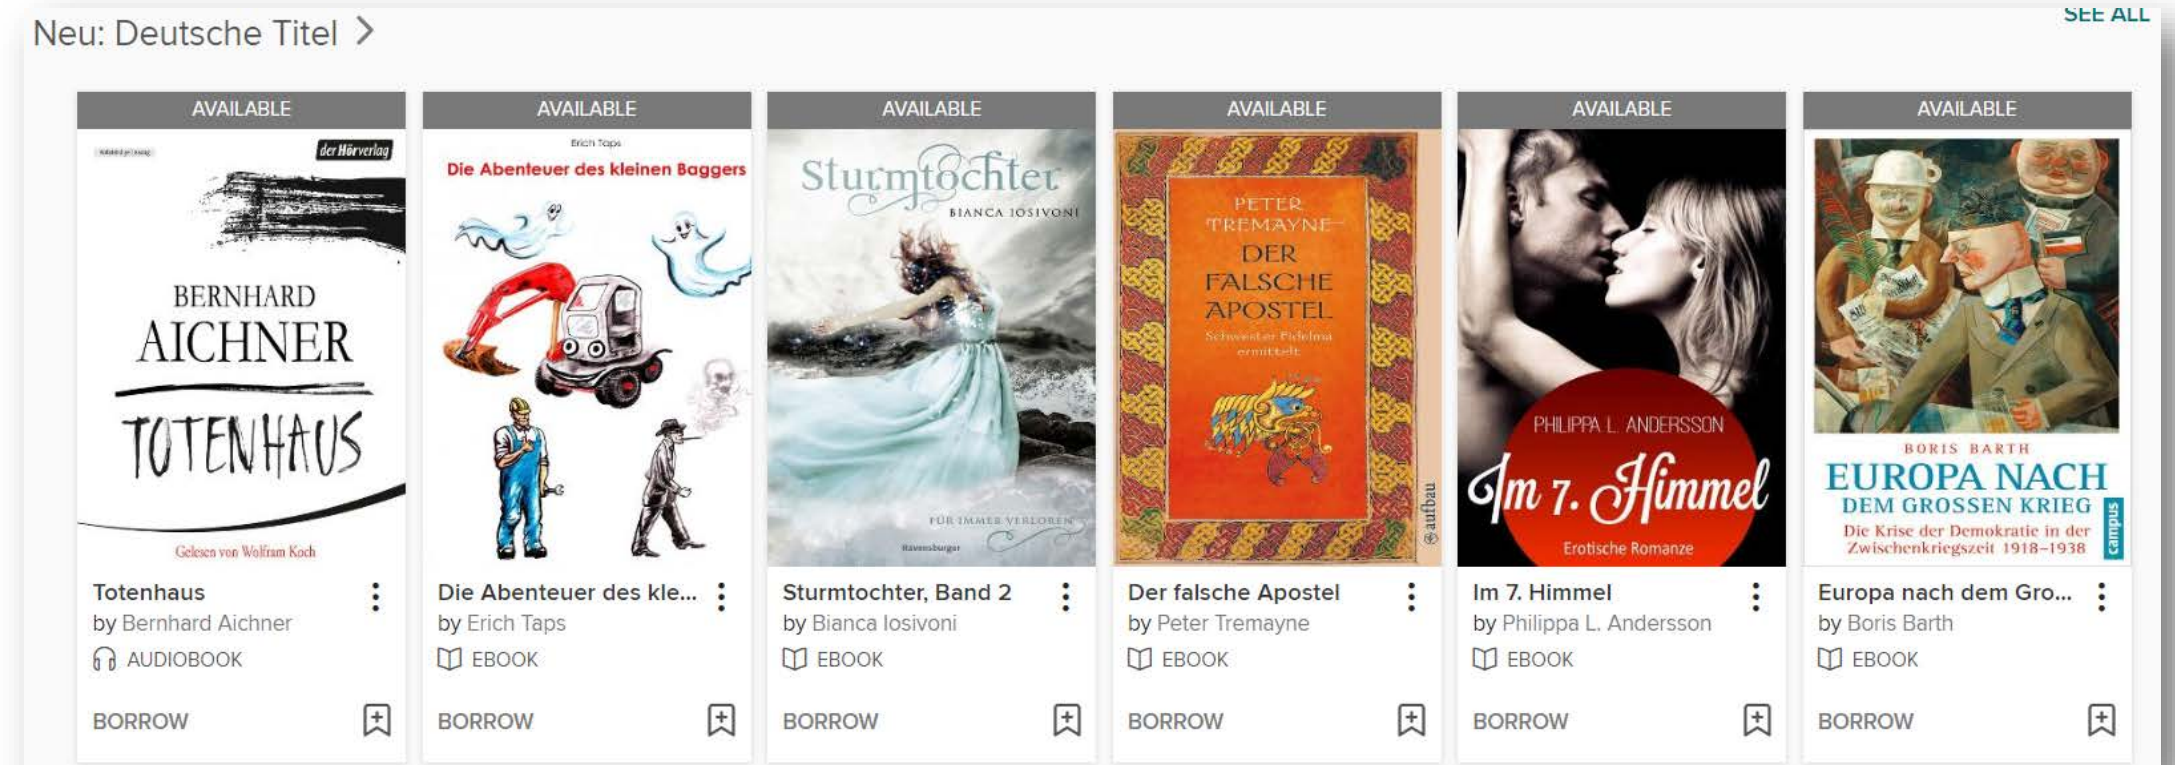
Neu: Deutsche Titel >

SEE ALL

AVAILABLE

der Hörverlag

BERNHARD AICHNER

TOTENHAUS

Gelesen von Wolfram Koch

Totenhaus

by Bernhard Aichner

AUDIOBOOK

BORROW

AVAILABLE

Erich Taps

Die Abenteuer des kleinen Baggers

Die Abenteuer des kle...

by Erich Taps

EBOOK

BORROW

AVAILABLE

Sturmtochter

BIANCA IOSIVONI

FÜR IMMER VERLOREN

Ravensburger

Sturmtochter, Band 2

by Bianca Iosivoni

EBOOK

BORROW

AVAILABLE

PETER TREMAYNE

DER FALSCHE APOSTEL

Schwester Fidelma ermittelt

aufbau

Der falsche Apostel

by Peter Tremayne

EBOOK

BORROW

AVAILABLE

PHILIPPA L. ANDERSSON

Im 7. Himmel

Erotische Romanze

Im 7. Himmel

by Philippa L. Andersson

EBOOK

BORROW

AVAILABLE

BORIS BARTH

EUROPA NACH DEM GROSSEN KRIEG

Die Krise der Demokratie in der Zwischenkriegszeit 1918–1938

campus

Europa nach dem Gro...

by Boris Barth

EBOOK

BORROW